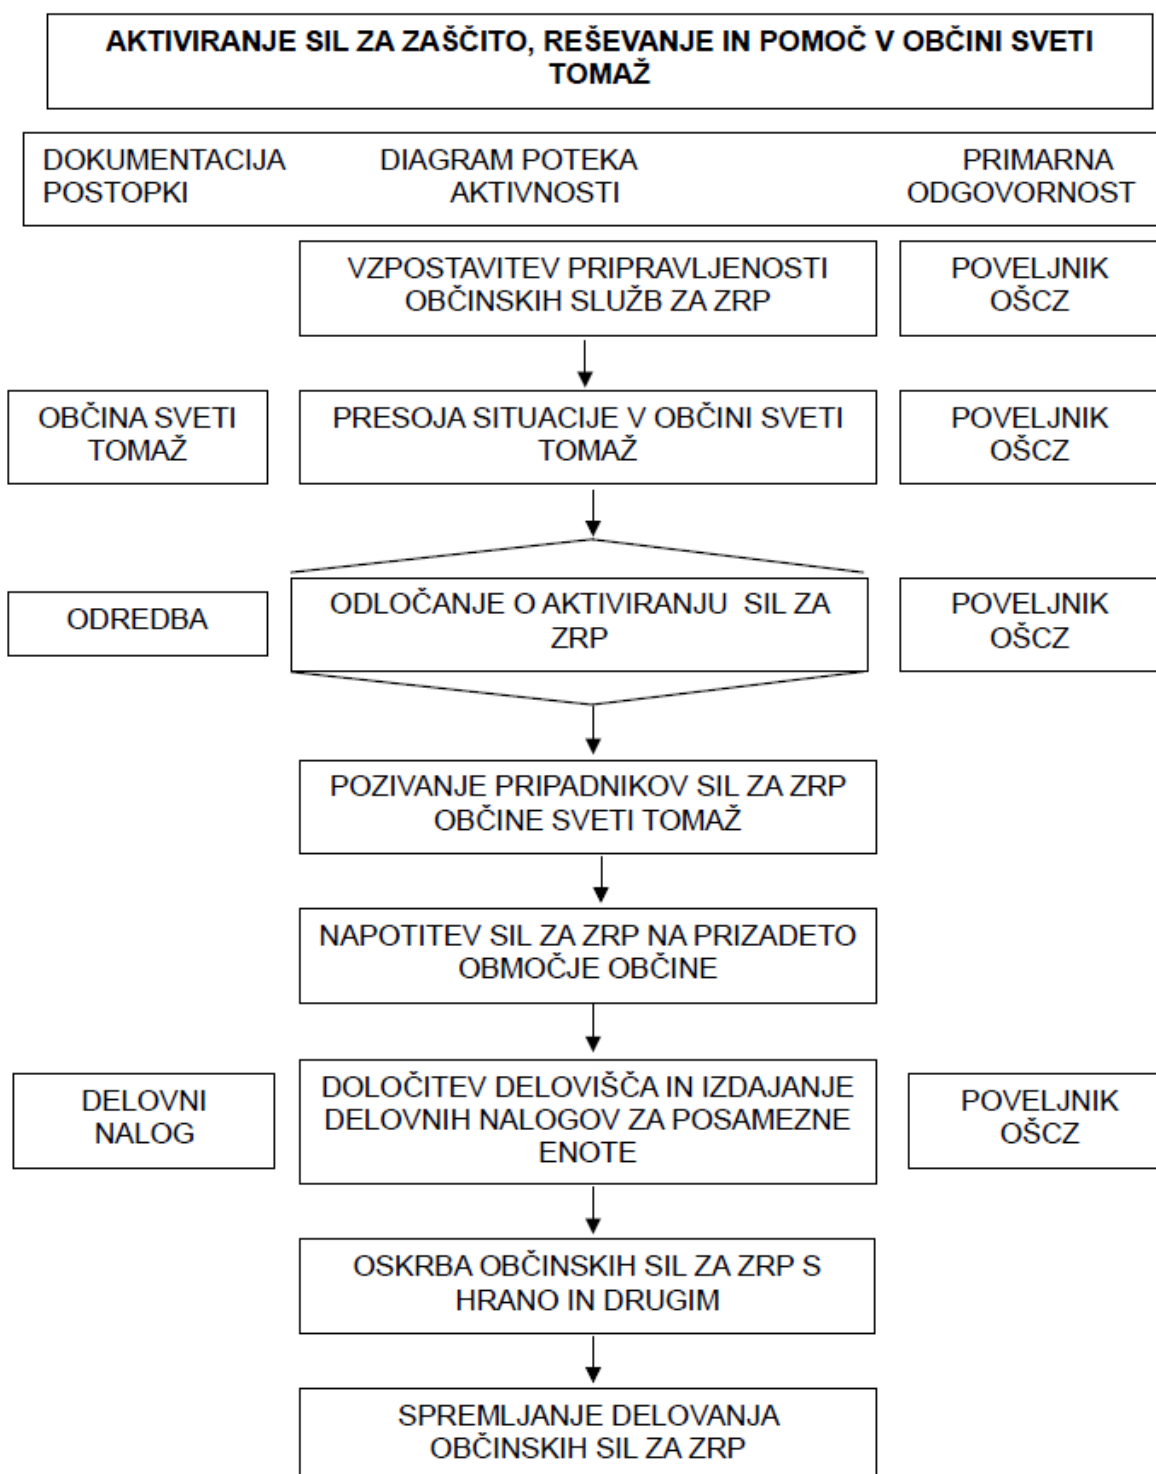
AKTIVIRANJE SIL ZA ZAŠČITO, REŠEVANJE IN POMOČ V OBČINI SVETI TOMAŽ

DOKUMENTACIJA POSTOPKI

DIAGRAM POTEKA AKTIVNOSTI

PRIMARNA ODGOVORNOST

VZPOSTAVITEV PRIPRAVLJENOSTI OBČINSKIH SLUŽB ZA ZRP

POVELJNIK OŠCZ

OBČINA SVETI TOMAŽ

PRESOJA SITUACIJE V OBČINI SVETI TOMAŽ

POVELJNIK OŠCZ

ODREDBA

ODLOČANJE O AKTIVIRANJU SIL ZA ZRP

POVELJNIK OŠCZ

POZIVANJE PRIPADNIKOV SIL ZA ZRP OBČINE SVETI TOMAŽ

NAPOTITEV SIL ZA ZRP NA PRIZADETO OBMOČJE OBČINE

DELOVNI NALOG

DOLOČITEV DELOVIŠČA IN IZDAJANJE DELOVNIH NALOGOV ZA POSAMEZNE ENOTE

POVELJNIK OŠCZ

OSKRBA OBČINSKIH SIL ZA ZRP S HRANO IN DRUGIM

SPREMLJANJE DELOVANJA OBČINSKIH SIL ZA ZRP